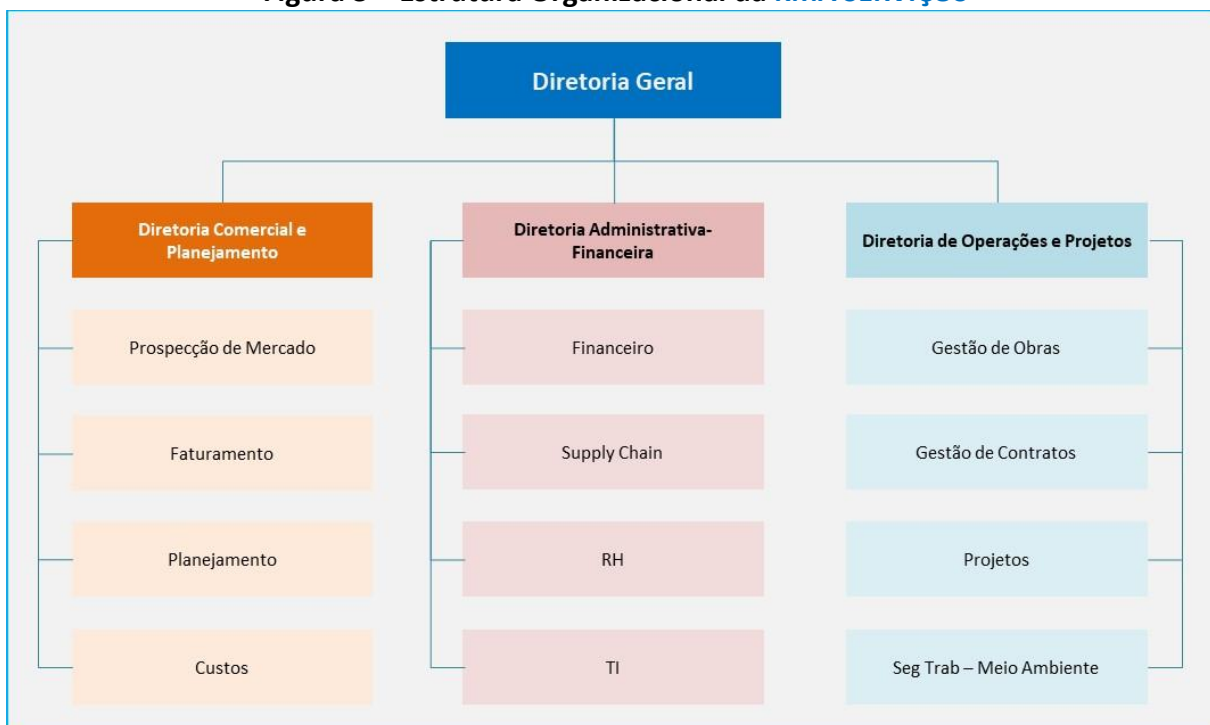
Figura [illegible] – Estrutura Organizacional da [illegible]

Diretoria Geral

Diretoria Comercial e Planejamento

Prospecção de Mercado

Faturamento

Planejamento

Custos

Diretoria Administrativa-Financeira

Financeiro

Supply Chain

RH

TI

Diretoria de Operações e Projetos

Gestão de Obras

Gestão de Contratos

Projetos

Seg Trab – Meio Ambiente